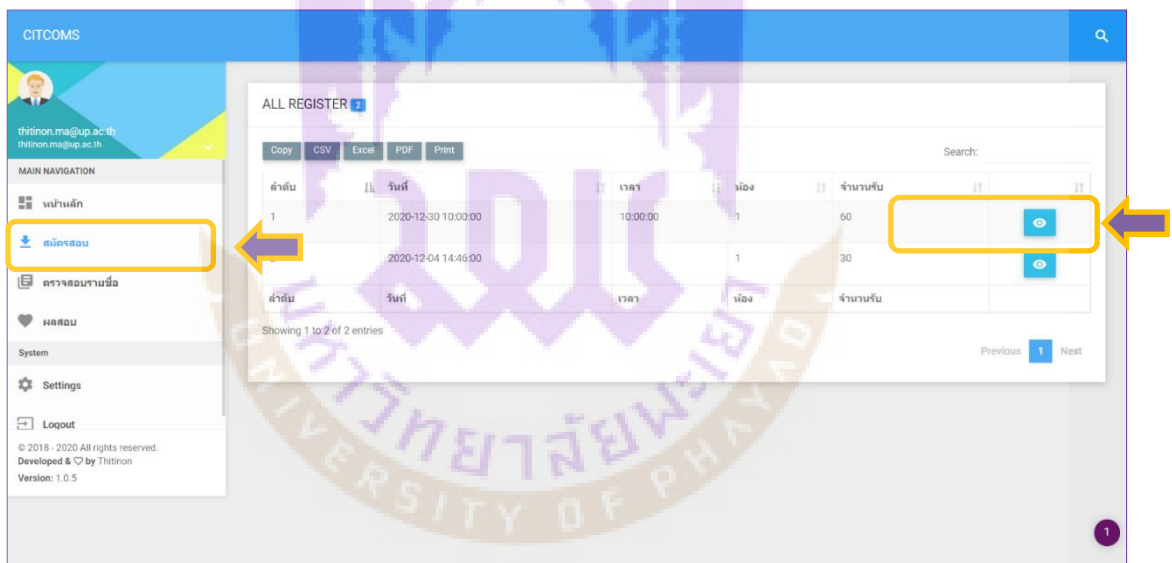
CITCOMS

thitinon.ma@up.ac.th
thitinon.ma@up.ac.th

MAIN NAVIGATION

หน้าหลัก

สมัครสอบ

ตรวจสอบรายชื่อ

ผลสอบ

System

Settings

Logout

© 2018 - 2020 All rights reserved.
Developed & ♡ by Thitinon
Version: 1.0.5

ALL REGISTER 2

Copy CSV Excel PDF Print

Search:

| ลำดับ | วันที่ | เวลา | ห้อง | จำนวนรับ | |
|---|---|---|---|---|---|
| 1 | 2020-12-30 10:00:00 | 10:00:00 | 1 | 60 | |
| 2 | 2020-12-04 14:46:00 | | 1 | 30 | |
| ลำดับ | วันที่ | เวลา | ห้อง | จำนวนรับ | |

Showing 1 to 2 of 2 entries

Previous 1 Next

มหาวิทยาลัยพะเยา
UNIVERSITY OF PHAYAO

1